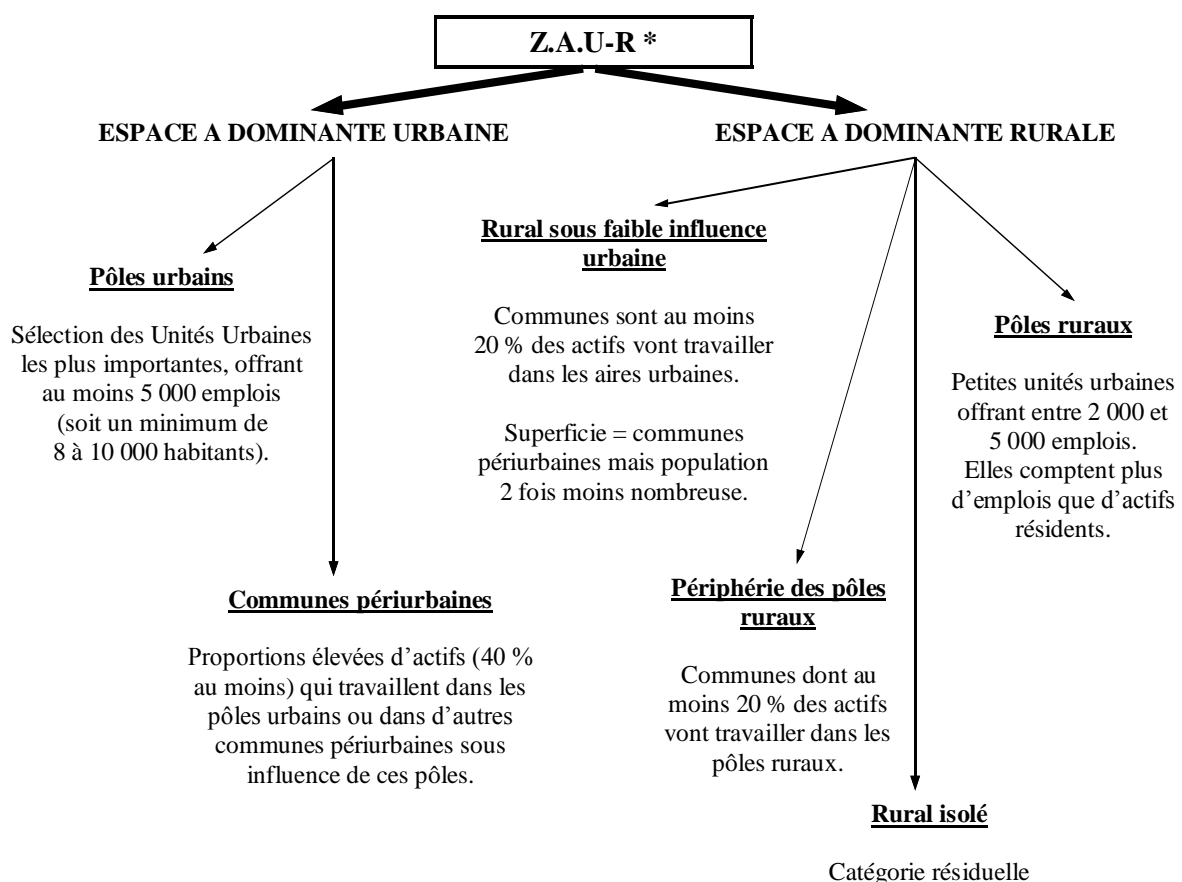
Z.A.U-R *

ESPACE A DOMINANTE URBAINE

ESPACE A DOMINANTE RURALE

Pôles urbains

Sélection des Unités Urbaines les plus importantes, offrant au moins 5 000 emplois (soit un minimum de 8 à 10 000 habitants).

Communes périurbaines

Proportions élevées d'actifs (40 % au moins) qui travaillent dans les pôles urbains ou dans d'autres communes périurbaines sous influence de ces pôles.

Rural sous faible influence urbaine

Communes sont au moins 20 % des actifs vont travailler dans les aires urbaines.

Superficie = communes périurbaines mais population 2 fois moins nombreuse.

Pôles ruraux

Petites unités urbaines offrant entre 2 000 et 5 000 emplois. Elles comptent plus d'emplois que d'actifs résidents.

Périphérie des pôles ruraux

Communes dont au moins 20 % des actifs vont travailler dans les pôles ruraux.

Rural isolé

Catégorie résiduelle